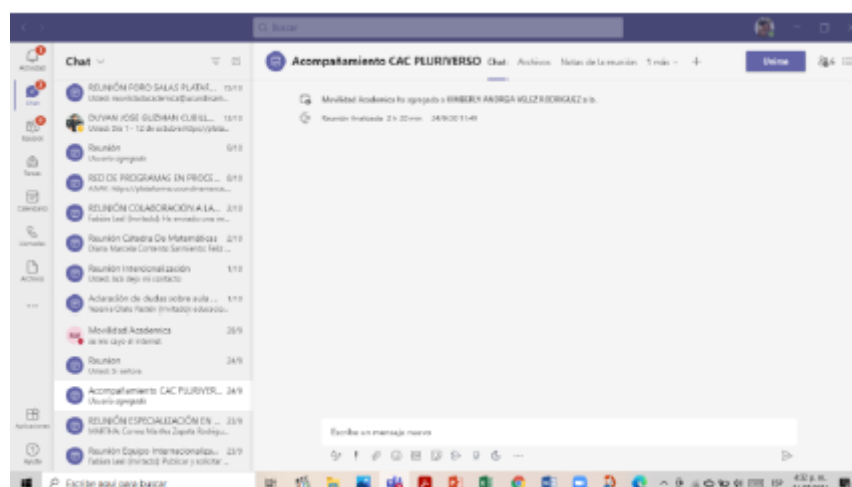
Buscar

Actividad
Chat
Equipos
Tareas
Calendario
Llamadas
Archivos
...
Aplicaciones
Ayuda

Chat

REUNIÓN FORO SALAS PLATAF... 13/10
Usted: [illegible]

DUVAN JOSE GUZMAN CUELL... 13/10
Usted: Día 1 - 12 de octubre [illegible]

Reunión 8/10
Usuario agregado

RED DE PROGRAMAS EN PROCE... 8/10
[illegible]

REUNIÓN COLABORACIÓN A LA... 2/10
Fabián Leal (Invitado): He enviado una in...

Reunión Cátedra De Matemáticas 2/10
Diana Marcela Contento Sarmiento: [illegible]

Reunión Internacionalización 1/10
Usted: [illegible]

Aclaración de dudas sobre aula... 1/10
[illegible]

Movilidad Academica 28/9
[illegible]

Reunion 24/9
Usted: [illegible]

Acompañamiento CAC PLURIVER... 24/9
Usuario agregado

REUNIÓN ESPECIALIZACIÓN EN ... 23/9
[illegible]

Reunión Equipo Internacionaliza... 23/9
Fabián Leal (Invitado): Publicar y solicitar ...

Acompañamiento CAC PLURIVERSO Chat Archivos Notas de la reunión 1 más + Unirse

Movilidad Academica ha agregado a KIMBERLY ANDREA VELEZ RODRIGUEZ a la.

Reunión finalizada: 2 h 20 min 24/9/20 11:49

Escribir un mensaje nuevo

Escribe aquí para buscar
ESP